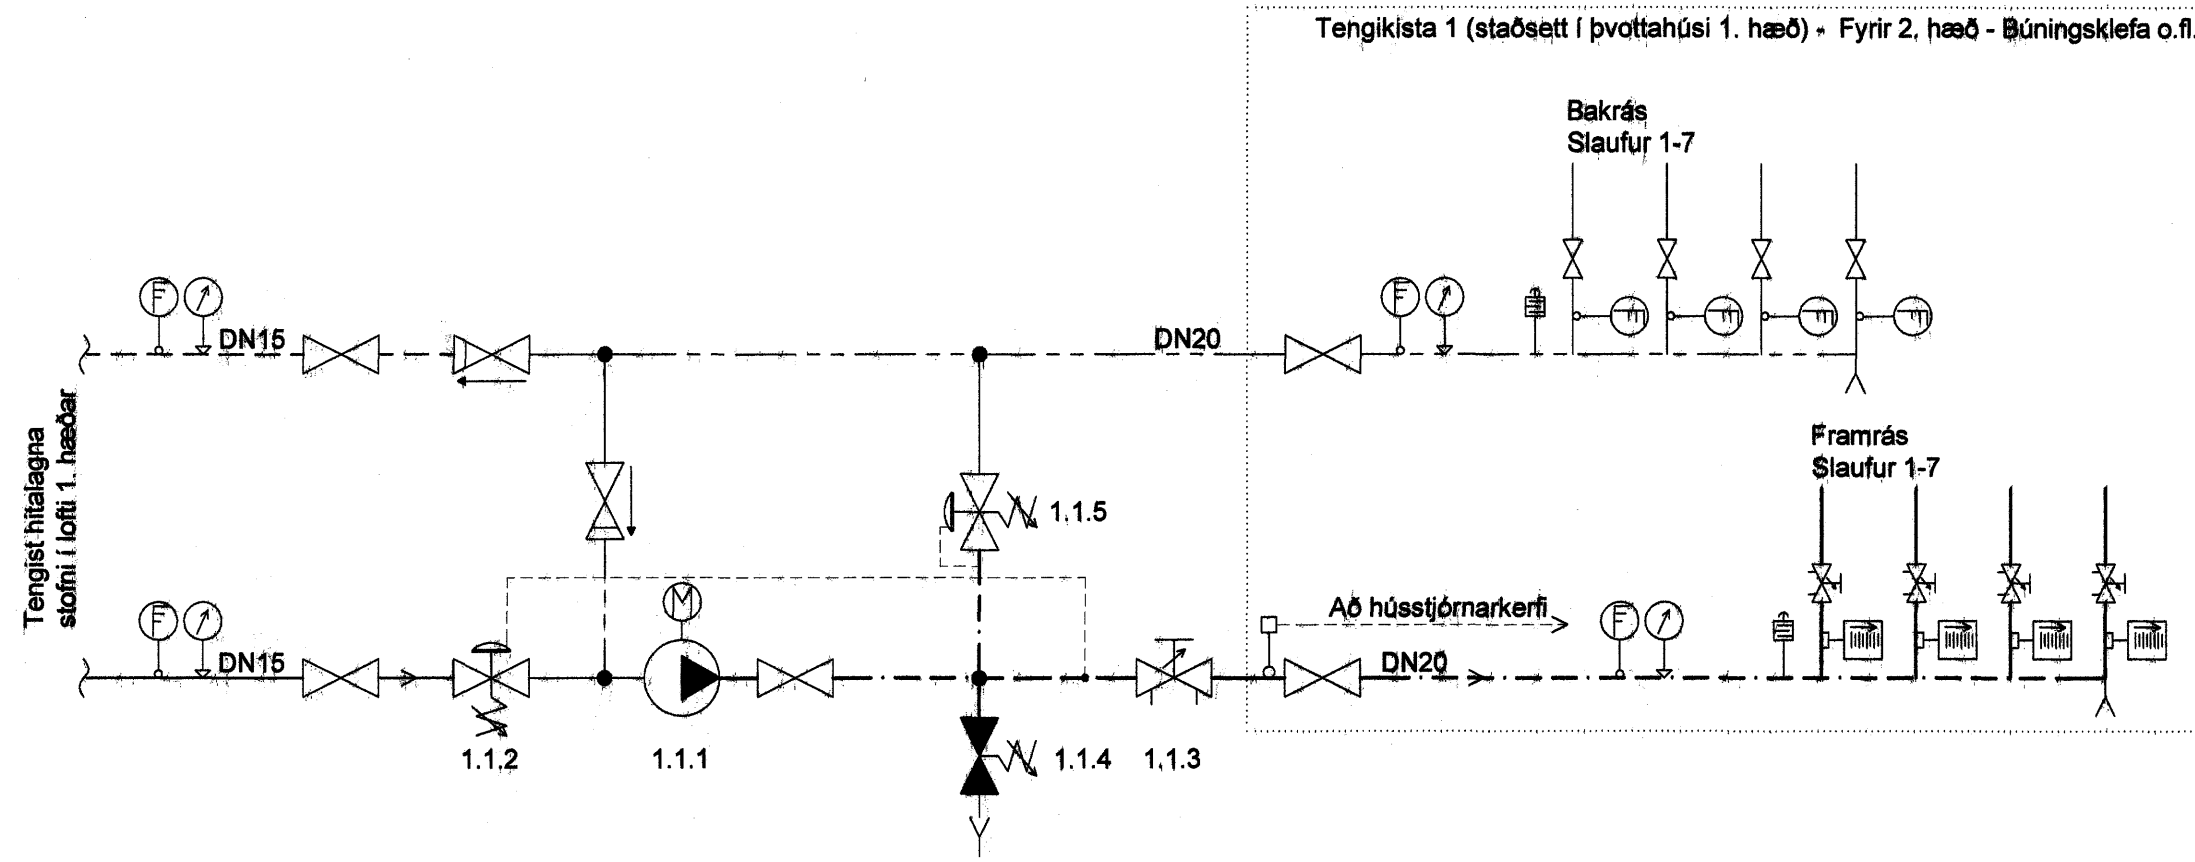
Tengikista 1 (staðsett í þvottahúsi 1. hæð) - Fyrir 2. hæð - Búningsklefa o.fl.

Bakrás
Slaufur 1-7

Tengist hitalagna stofni í lofti 1. hæðar

F

DN15

DN20

F

Framrás
Slaufur 1-7

1.1.5

M

Að hússtjórnarkerfi

F

F

DN15

DN20

1.1.2

1.1.1

1.1.4

1.1.3